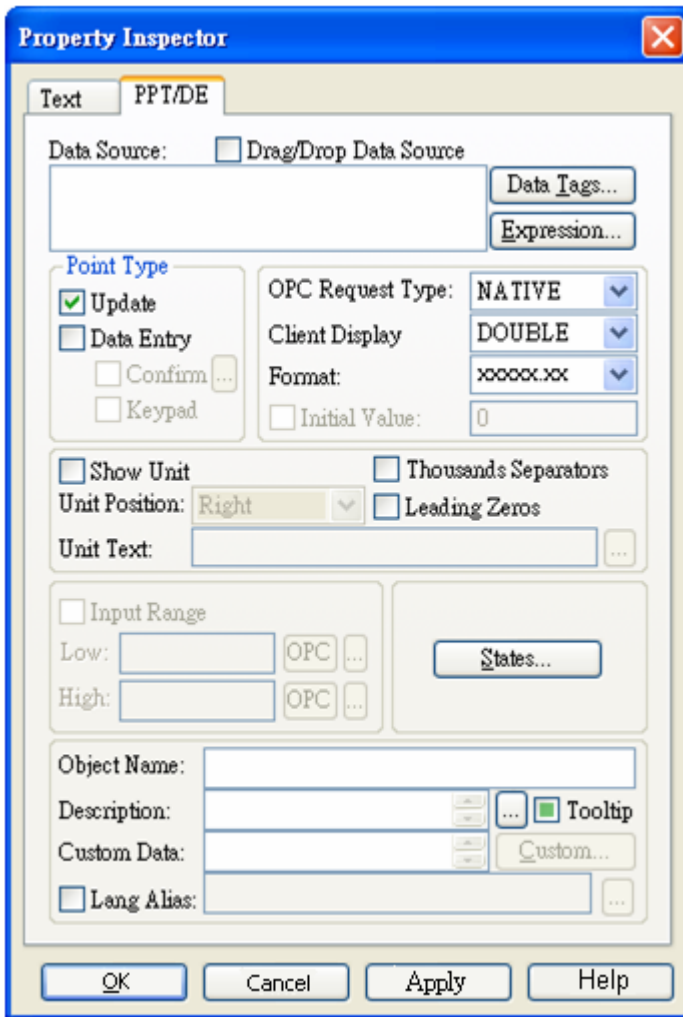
Property Inspector

Text
PPT/DE

Data Source:
Drag/Drop Data Source
Data Tags...
Expression...

Point Type
Update
Data Entry
Confirm
...
Keypad

OPC Request Type:
NATIVE
Client Display
DOUBLE
Format:
xxxxx.xx
Initial Value:
0

Show Unit
Thousands Separators
Unit Position:
Right
Leading Zeros
Unit Text:
...

Input Range
Low:
OPC
...
High:
OPC
...
States...

Object Name:
Description:
...
Tooltip
Custom Data:
Custom...
Lang Alias:
...

OK
Cancel
Apply
Help